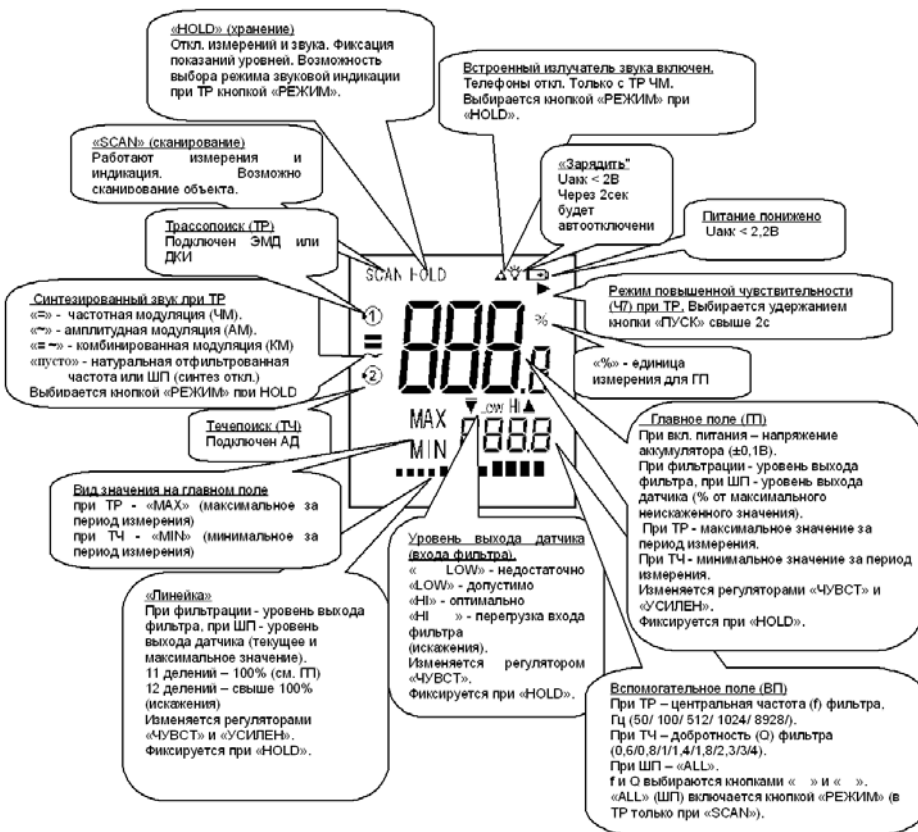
«HOLD» (хранение)
Откл. измерений и звука. Фиксация показаний уровней. Возможность выбора режима звуковой индикации при ТР кнопкой «РЕЖИМ».

Встроенный излучатель звука включен.
Телефоны откл. Только с ТР ЧМ.
Выбирается кнопкой «РЕЖИМ» при «HOLD».

«SCAN» (сканирование)
Работают измерения и индикация. Возможно сканирование объекта.

«Зарядить"
Uакк < 2В
Через 2сек
будет
автоотключени

Питание понижено
Uакк < 2,2В

Трассопоиск (ТР)
Подключен ЭМД или ДКИ

SCAN HOLD

Режим повышенной чувствительности (Ч7) при ТР. Выбирается удержанием кнопки «ПУСК» свыше 2с

Синтезированный звук при ТР
«=» - частотная модуляция (ЧМ).
«~» - амплитудная модуляция (АМ).
«= ~» - комбинированная модуляция (КМ)
«пусто» - натуральная отфильтрованная частота или ШП (синтез откл.)
Выбирается кнопкой «РЕЖИМ» при HOLD

1
888.8
%
2

«%» - единица измерения для ГП

Течепоиск (ТЧ)
Подключен АД

MAX
MIN
LOW HI
888

Главное поле (П)
При вкл. питания – напряжение аккумулятора (±0,1В).
При фильтрации - уровень выхода фильтра, при ШП - уровень выхода датчика (% от максимального неискаженного значения).
При ТР - максимальное значение за период измерения.
При ТЧ - минимальное значение за период измерения.
Изменяется регуляторами «ЧУВСТ» и «УСИЛЕН».
Фиксируется при «HOLD».

Вид значения на главном поле
при ТР - «MAX» (максимальное за период измерения)
при ТЧ - «MIN» (минимальное за период измерения)

Уровень выхода датчика (входа фильтра).
« LOW» - недостаточно
«LOW» - допустимо
«HI» - оптимально
«HI » - перегрузка входа фильтра (искажения).
Изменяется регулятором «ЧУВСТ».
Фиксируется при «HOLD».

«Линейка»
При фильтрации - уровень выхода фильтра, при ШП - уровень выхода датчика (текущее и максимальное значение).
11 делений – 100% (см. П)
12 делений – свыше 100% (искажения)
Изменяется регуляторами «ЧУВСТ» и «УСИЛЕН».
Фиксируется при «HOLD».

Вспомогательное поле (ВП)
При ТР – центральная частота (f) фильтра, Гц (50/ 100/ 512/ 1024/ 8928/).
При ТЧ – добротность (Q) фильтра (0,6/0,8/1/1,4/1,8/2,3/3/4).
При ШП – «ALL».
f и Q выбираются кнопками « » и « ».
«ALL» (ШП) включается кнопкой «РЕЖИМ» (в ТР только при «SCAN»).